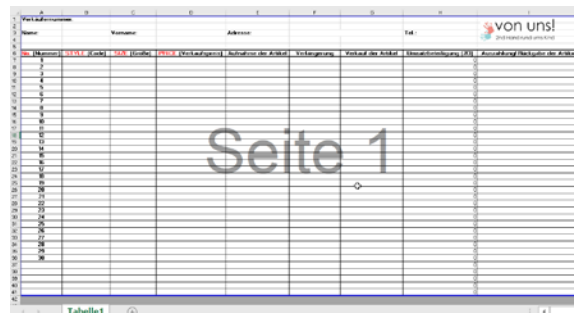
| A | B | C | D | E | F | G | H | I |
|---|---|---|---|---|---|---|---|---|
| Verkäufernummer | | | | | | | | von uns! |
| Name: | | Vorname: | | Adresse: | | | Tel.: | |
| Nr. (Nummer) | STYLE (Code) | SIZE (Größe) | PRICE (Verkaufspreis) | Aufnahme der Artikel | Verlängerung | Verkauf der Artikel | Umsatzbeteiligung (20) | Auszahlung/ Rückgabe der Artikel |
| 1 | | | | | | | 0 | |
| 2 | | | | | | | 0 | |
| 3 | | | | | | | 0 | |
| 4 | | | | | | | 0 | |
| 5 | | | | | | | 0 | |
| 6 | | | | | | | 0 | |
| 7 | | | | | | | 0 | |
| 8 | | | | | | | 0 | |
| 9 | | | | | | | 0 | |
| 10 | | | | | | | 0 | |
| 11 | | | | | | | 0 | |
| 12 | | | | | | | 0 | |
| 13 | | | | | | | 0 | |
| 14 | | | | | | | 0 | |
| 15 | | | | | | | 0 | |
| 16 | | | | | | | 0 | |
| 17 | | | | | | | 0 | |
| 18 | | | | | | | 0 | |
| 19 | | | | | | | 0 | |
| 20 | | | | | | | 0 | |
| 21 | | | | | | | 0 | |
| 22 | | | | | | | 0 | |
| 23 | | | | | | | 0 | |
| 24 | | | | | | | 0 | |
| 25 | | | | | | | 0 | |
| 26 | | | | | | | 0 | |
| 27 | | | | | | | 0 | |
| 28 | | | | | | | 0 | |
| 29 | | | | | | | 0 | |
| 30 | | | | | | | 0 | |

Seite 1

Tabelle1